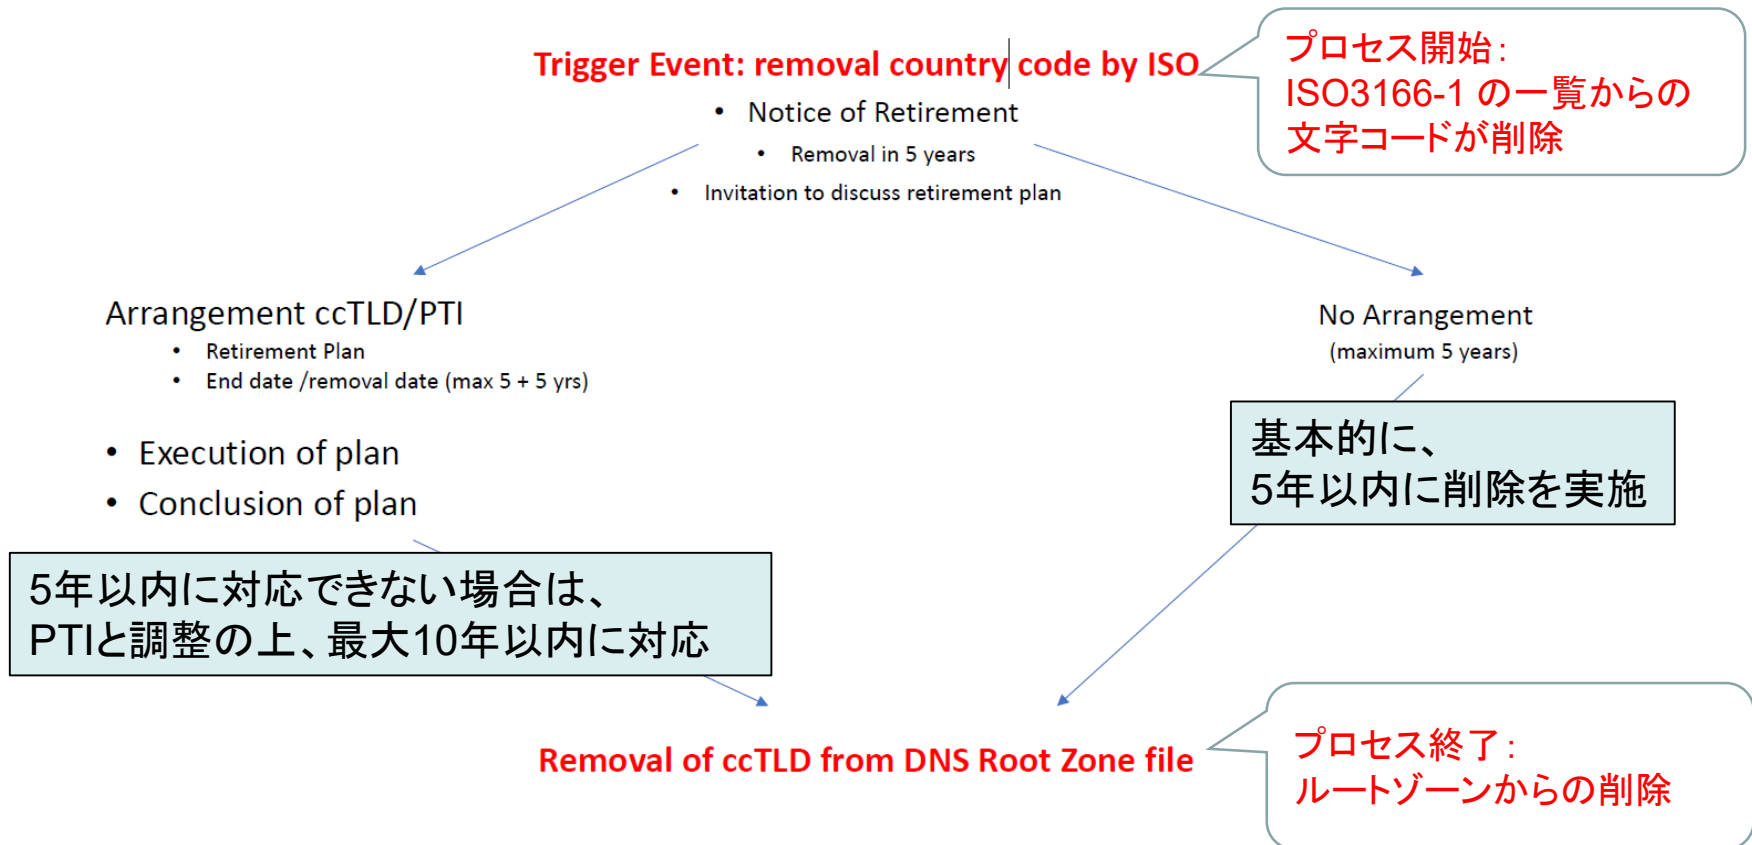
Trigger Event: removal country code by ISO

- Notice of Retirement
  - Removal in 5 years
- Invitation to discuss retirement plan

プロセス開始：
ISO3166-1 の一覧からの文字コードが削除

Arrangement ccTLD/PTI
- Retirement Plan
- End date /removal date (max 5 + 5 yrs)

- Execution of plan
- Conclusion of plan

No Arrangement
(maximum 5 years)

基本的に、
5年以内に削除を実施

5年以内に対応できない場合は、
PTIと調整の上、最大10年以内に対応

Removal of ccTLD from DNS Root Zone file

プロセス終了：
ルートゾーンからの削除